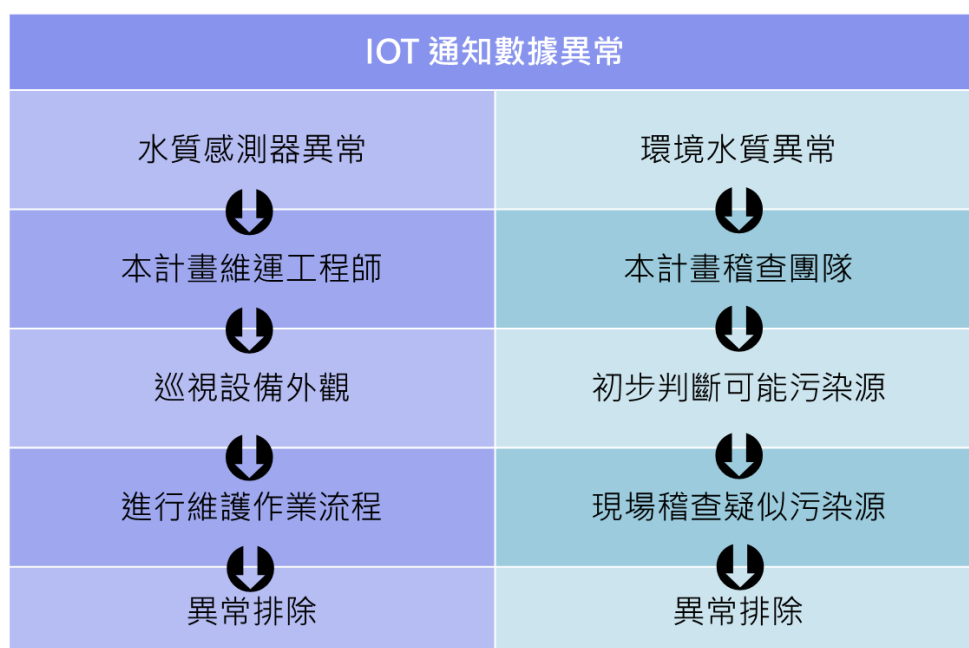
IOT 通知數據異常

| 水質感測器異常 | 環境水質異常 |
|---|---|
| 本計畫維運工程師 | 本計畫稽查團隊 |
| 巡視設備外觀 | 初步判斷可能污染源 |
| 進行維護作業流程 | 現場稽查疑似污染源 |
| 異常排除 | 異常排除 |